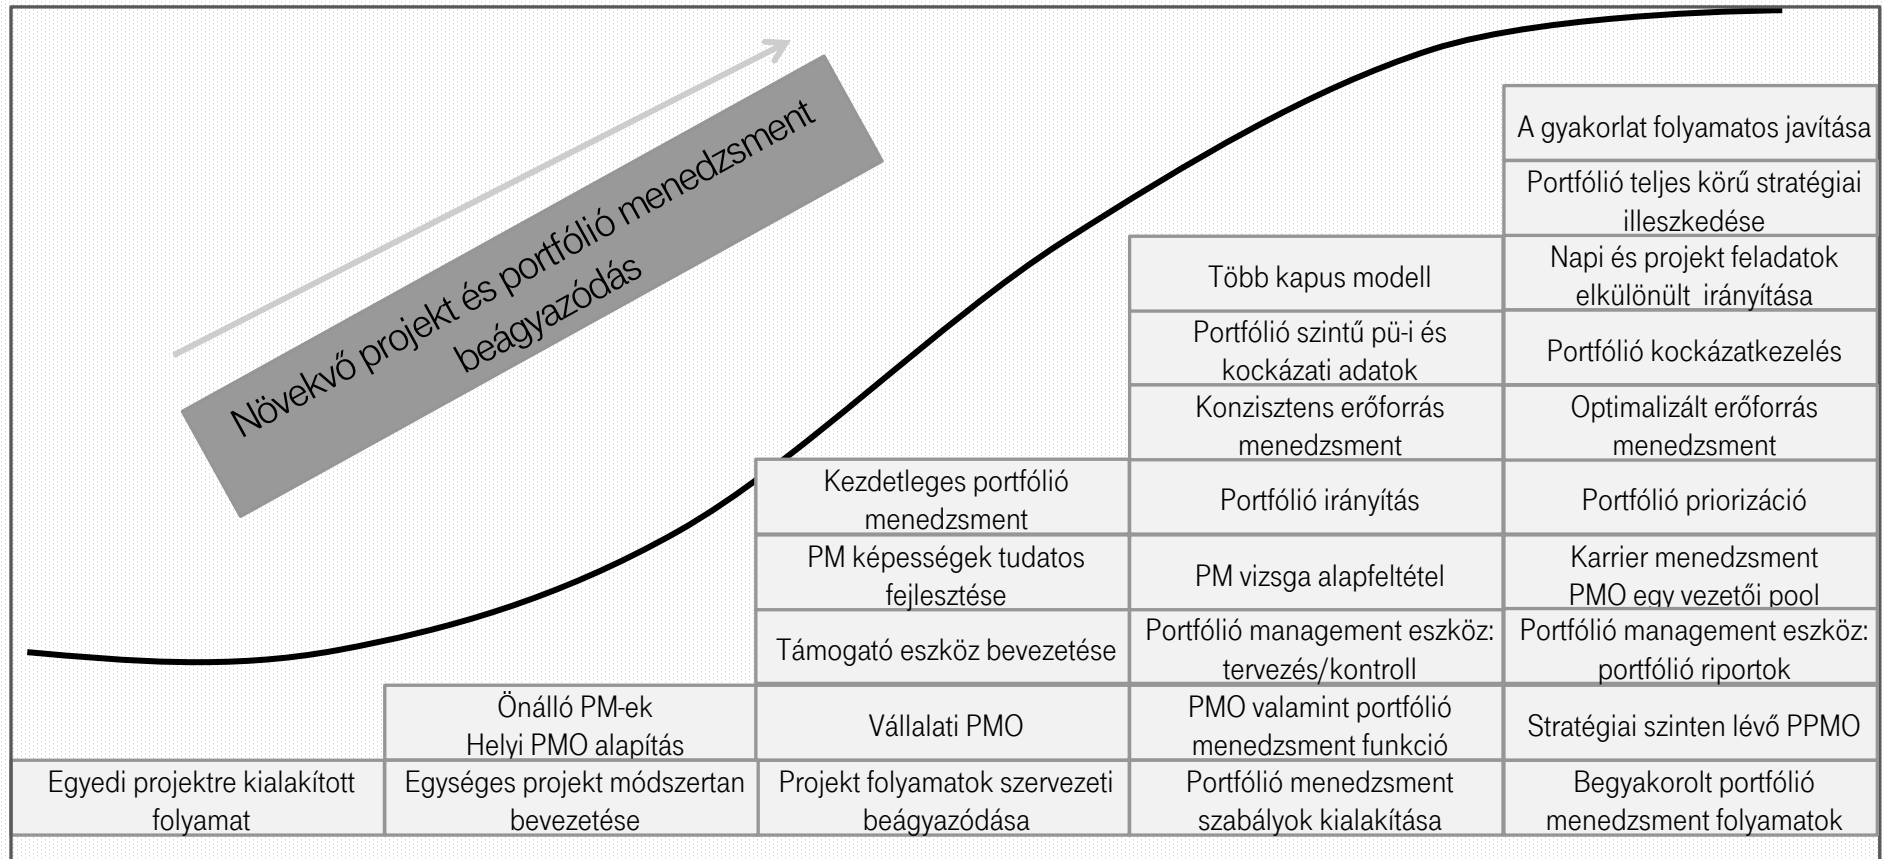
Növekvő projekt és portfólió menedzsment beágyazódás

A gyakorlat folyamatos javítása

Portfólió teljes körű stratégiai illeszkedése

Több kapus modell

Napi és projekt feladatok elkülönült irányítása

Portfólió szintű pü-i és kockázati adatok

Portfólió kockázatkezelés

Konzisztens erőforrás menedzsment

Optimalizált erőforrás menedzsment

Kezdetleges portfólió menedzsment

Portfólió irányítás

Portfólió priorizáció

PM képességek tudatos fejlesztése

PM vizsga alapfeltétel

Karrier menedzsment PMO egy vezetői pool

Támogató eszköz bevezetése

Portfólió management eszköz: tervezés/kontroll

Portfólió management eszköz: portfólió riportok

Önálló PM-ek Helyi PMO alapítás

Vállalati PMO

PMO valamint portfólió menedzsment funkció

Stratégiai szinten lévő PPMO

Egyedi projektre kialakított folyamat

Egységes projekt módszertan bevezetése

Projekt folyamatok szervezeti beágyazódása

Portfólió menedzsment szabályok kialakítása

Begyakorolt portfólió menedzsment folyamatok